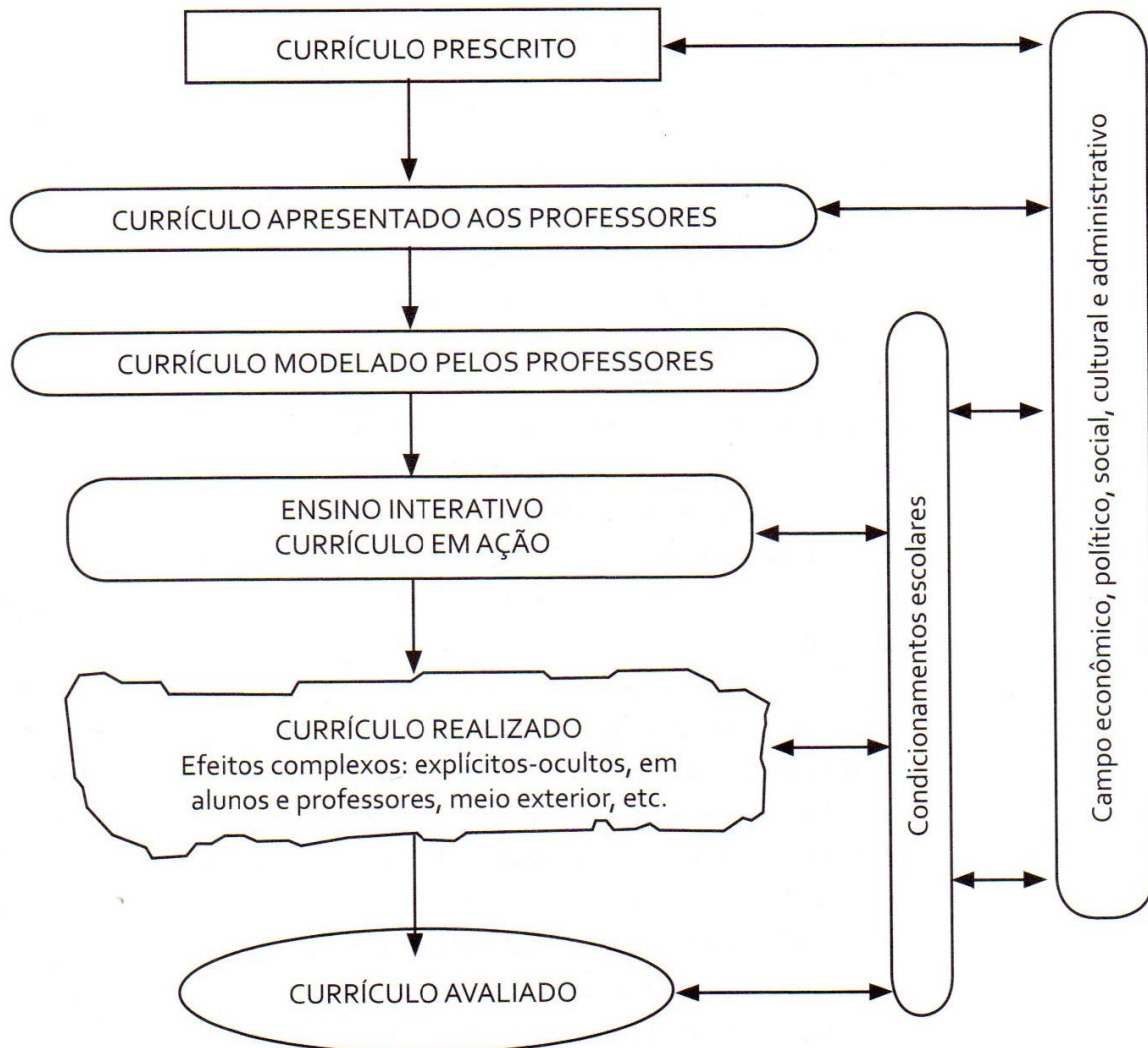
CURRÍCULO PRESCRITO

CURRÍCULO APRESENTADO AOS PROFESSORES

CURRÍCULO MODELADO PELOS PROFESSORES

ENSINO INTERATIVO
CURRÍCULO EM AÇÃO

CURRÍCULO REALIZADO
Efeitos complexos: explícitos-ocultos, em alunos e professores, meio exterior, etc.

CURRÍCULO AVALIADO

Condicionamentos escolares

Campo econômico, político, social, cultural e administrativo